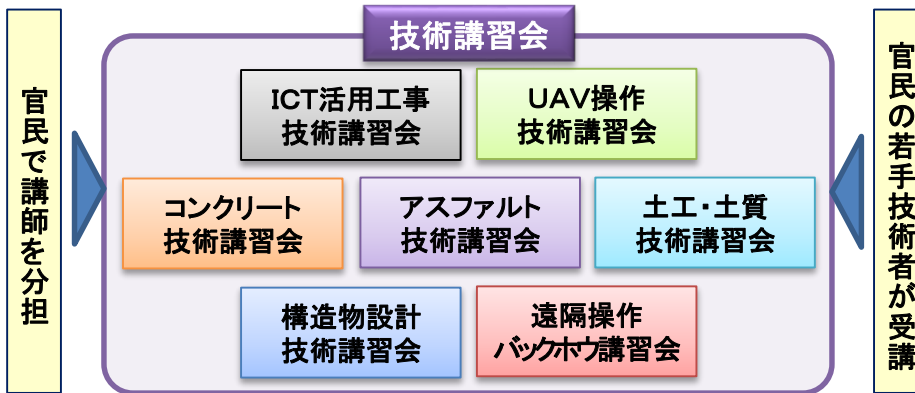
官民で講師を分担

技術講習会

ICT活用工事
技術講習会

UAV操作
技術講習会

コンクリート
技術講習会

アスファルト
技術講習会

土工・土質
技術講習会

構造物設計
技術講習会

遠隔操作
バックホウ講習会

官民の若手技術者が受講